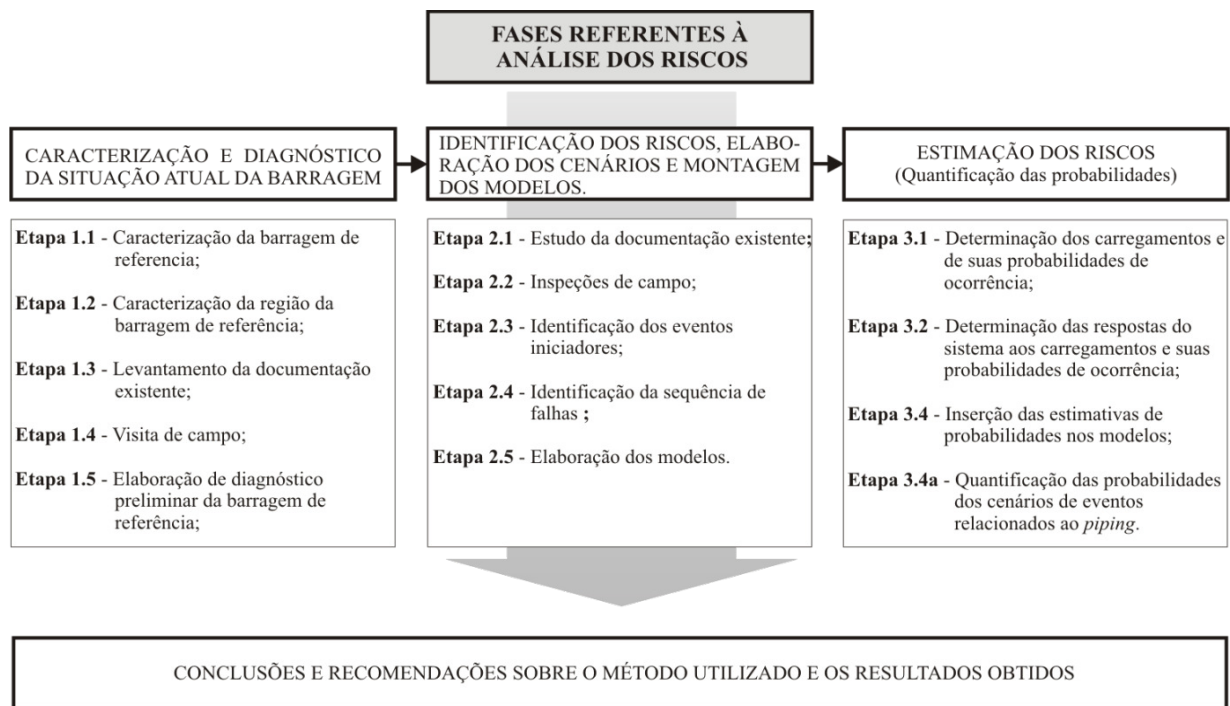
FASES REFERENTES À ANÁLISE DOS RISCOS

CARACTERIZAÇÃO E DIAGNÓSTICO DA SITUAÇÃO ATUAL DA BARRAGEM

IDENTIFICAÇÃO DOS RISCOS, ELABORAÇÃO DOS CENÁRIOS E MONTAGEM DOS MODELOS.

ESTIMAÇÃO DOS RISCOS (Quantificação das probabilidades)

Etapa 1.1 - Caracterização da barragem de referencia;

Etapa 1.2 - Caracterização da região da barragem de referência;

Etapa 1.3 - Levantamento da documentação existente;

Etapa 1.4 - Visita de campo;

Etapa 1.5 - Elaboração de diagnóstico preliminar da barragem de referência;

Etapa 2.1 - Estudo da documentação existente;

Etapa 2.2 - Inspeções de campo;

Etapa 2.3 - Identificação dos eventos iniciadores;

Etapa 2.4 - Identificação da sequencia de falhas ;

Etapa 2.5 - Elaboração dos modelos.

Etapa 3.1 - Determinação dos carregamentos e de suas probabilidades de ocorrência;

Etapa 3.2 - Determinação das respostas do sistema aos carregamentos e suas probabilidades de ocorrência;

Etapa 3.4 - Inserção das estimativas de probabilidades nos modelos;

Etapa 3.4a - Quantificação das probabilidades dos cenários de eventos relacionados ao piping.

CONCLUSÕES E RECOMENDAÇÕES SOBRE O MÉTODO UTILIZADO E OS RESULTADOS OBTIDOS